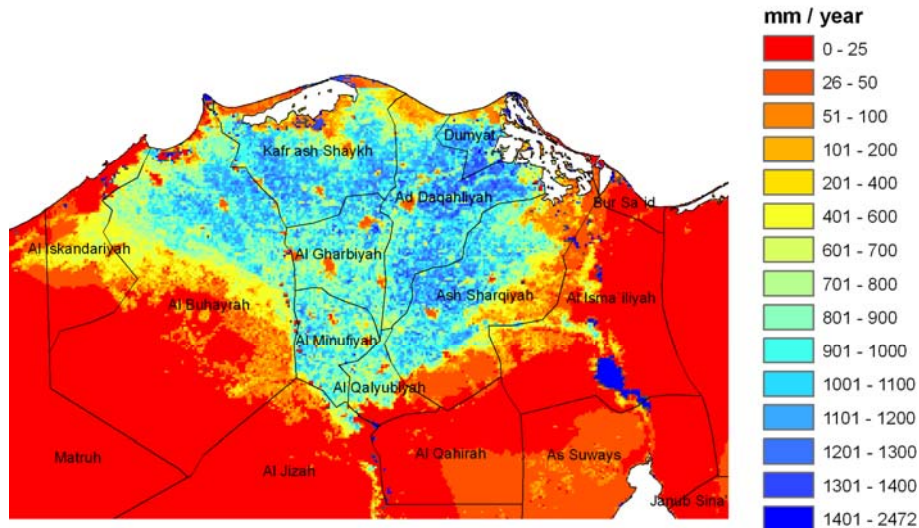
mm / year
0 - 25
26 - 50
51 - 100
101 - 200
201 - 400
401 - 600
601 - 700
701 - 800
801 - 900
901 - 1000
1001 - 1100
1101 - 1200
1201 - 1300
1301 - 1400
1401 - 2472

Dumyat
Kafr ash Shaykh
Ad Daqahliyah
Bur Sa'id
Al Iskandariyah
Al Gharbiyah
Al Buhayrah
Ash Sharqiyah
Al Isma'iliyah
Al Minufiyah
Al Qalyubiyah
Matruh
Al Jizah
Al Qahirah
As Suways
Janub Sina'